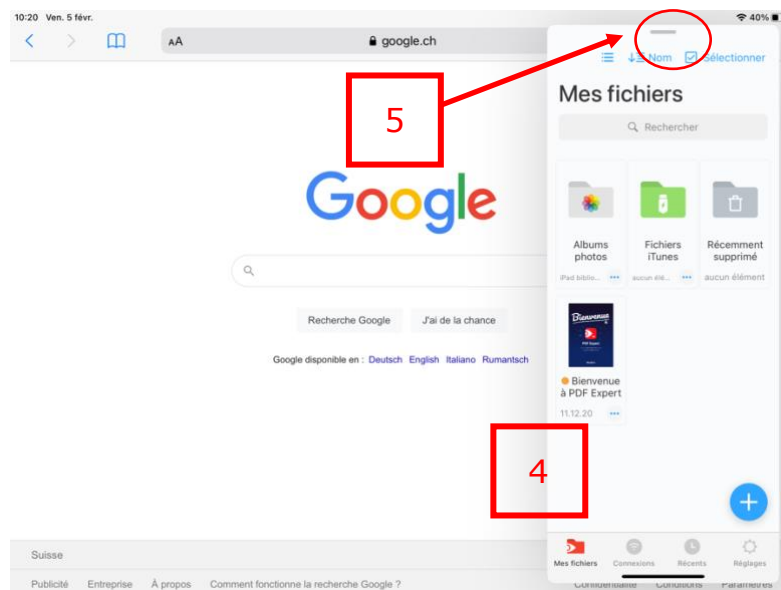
10:20 Ven. 5 févr.

40%

AA

google.ch

Nom Sélectionner

5

Mes fichiers

Rechercher

Google

Albums photos

iPad biblio...

Fichiers iTunes

aucun élé...

Récemment supprimé

aucun élément

Recherche Google

J'ai de la chance

Google disponible en : Deutsch English Italiano Rumantsch

Bienvenue

Bienvenue à PDF Expert

11.12.20

4

Suisse

Publicité Entreprise À propos Comment fonctionne la recherche Google ?

Confidentialité Conditions Paramètres

Mes fichiers Connexions Récents Réglages